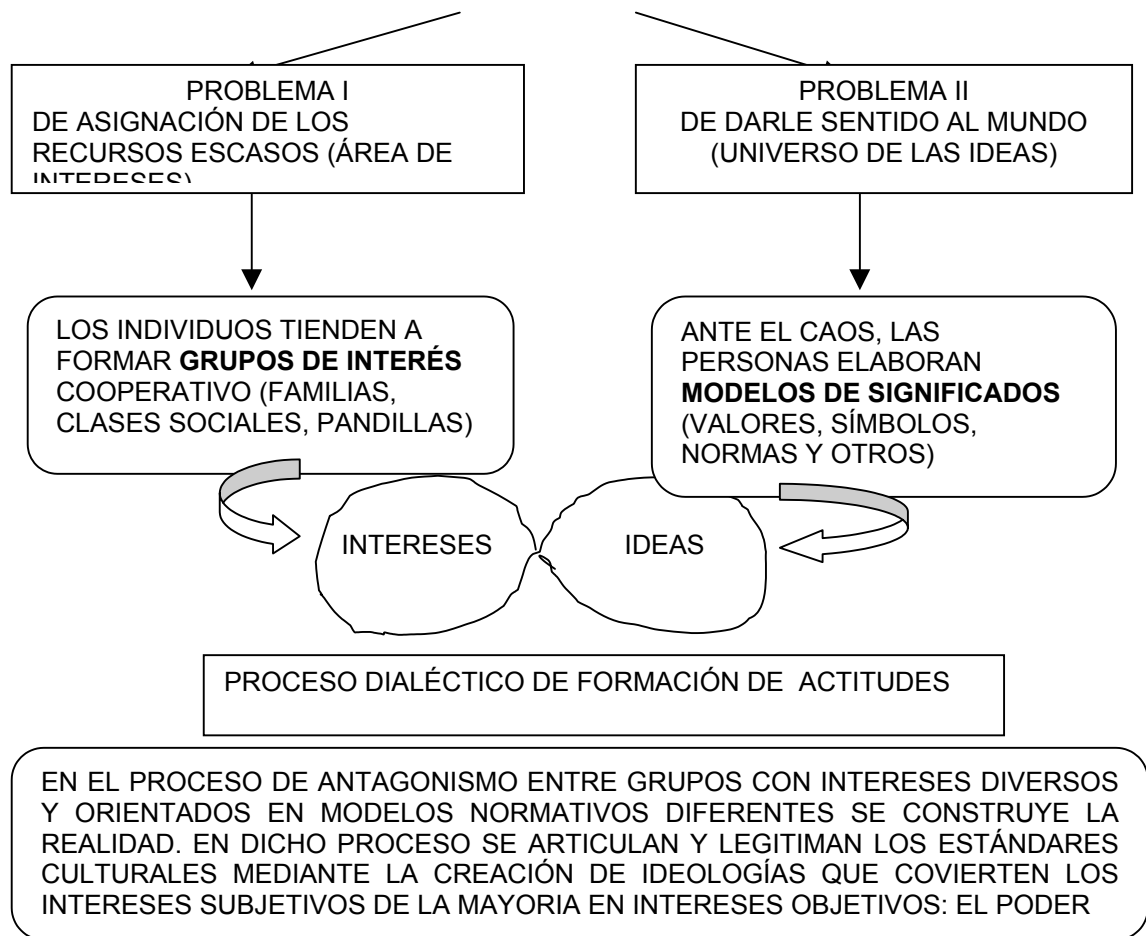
PROBLEMA I
DE ASIGNACIÓN DE LOS RECURSOS ESCASOS (ÁREA DE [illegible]

PROBLEMA II
DE DARLE SENTIDO AL MUNDO (UNIVERSO DE LAS IDEAS)

LOS INDIVIDUOS TIENDEN A FORMAR **GRUPOS DE INTERÉS** COOPERATIVO (FAMILIAS, CLASES SOCIALES, PANDILLAS)

ANTE EL CAOS, LAS PERSONAS ELABORAN **MODELOS DE SIGNIFICADOS** (VALORES, SÍMBOLOS, NORMAS Y OTROS)

INTERESES

IDEAS

PROCESO DIALÉCTICO DE FORMACIÓN DE ACTITUDES

EN EL PROCESO DE ANTAGONISMO ENTRE GRUPOS CON INTERESES DIVERSOS Y ORIENTADOS EN MODELOS NORMATIVOS DIFERENTES SE CONSTRUYE LA REALIDAD. EN DICHO PROCESO SE ARTICULAN Y LEGITIMAN LOS ESTÁNDARES CULTURALES MEDIANTE LA CREACIÓN DE IDEOLOGÍAS QUE COVIERTEN LOS INTERESES SUBJETIVOS DE LA MAYORIA EN INTERESES OBJETIVOS: EL PODER